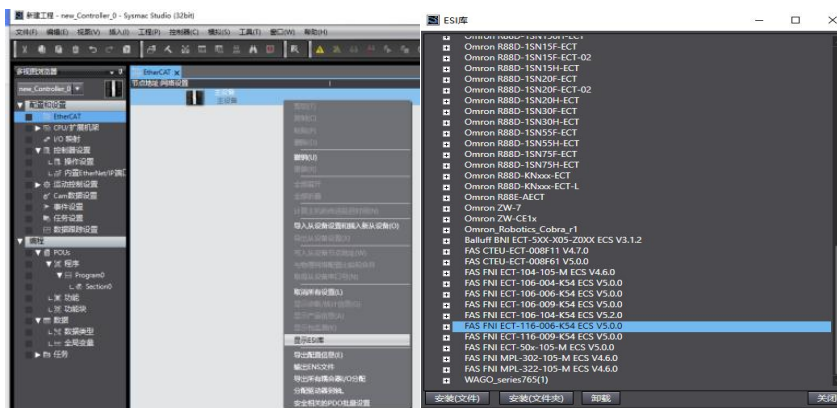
新建工程 - new_Controller_0 - Sysmac Studio (32bit)
文件(F) 编辑(E) 视图(V) 插入(I) 工程(P) 控制器(C) 模拟(S) 工具(T) 窗口(W) 帮助(H)
多视图浏览器
new_Controller_0
▼ 配置和设置
EtherCAT
▶ CPU/扩展机架
I/O 映射
▼ 控制器设置
操作设置
内置EtherNet/IP端口
▶ 运动控制设置
Cam数据设置
▶ 事件设置
任务设置
数据跟踪设置
▼ 编程
▼ POUs
▼ 程序
▼ Program0
Section0
功能
功能块
▼ 数据
数据类型
全局变量
▶ 任务
EtherCAT
节点地址 网络设置
主设备
主设备
删除(D)
导入从设备设置和插入新从设备(O)
取消所有设置(L)
显示ESI库
导出配置信息(E)
输出ENI文件
导出所有从设备I/O分配
分配安全连接
安全相关的PDO批量设置
ESI库
Omron R88D-1SN15F-ECT
Omron R88D-1SN15F-ECT-02
Omron R88D-1SN15H-ECT
Omron R88D-1SN20F-ECT
Omron R88D-1SN20F-ECT-02
Omron R88D-1SN20H-ECT
Omron R88D-1SN30F-ECT
Omron R88D-1SN30H-ECT
Omron R88D-1SN55F-ECT
Omron R88D-1SN55H-ECT
Omron R88D-1SN75F-ECT
Omron R88D-1SN75H-ECT
Omron R88D-KNxxx-ECT
Omron R88D-KNxxx-ECT-L
Omron R88E-AECT
Omron ZW-7
Omron ZW-CE1x
Omron_Robotics_Cobra_r1
Balluff BNI ECT-5XX-X05-Z0XX ECS V3.1.2
FAS CTEU-ECT-008F11 V4.7.0
FAS CTEU-ECT-008F61 V5.0.0
FAS FNI ECT-104-105-M ECS V4.6.0
FAS FNI ECT-106-004-K54 ECS V5.0.0
FAS FNI ECT-106-006-K54 ECS V5.0.0
FAS FNI ECT-106-009-K54 ECS V5.0.0
FAS FNI ECT-106-104-K54 ECS V5.2.0
FAS FNI ECT-116-006-K54 ECS V5.0.0
FAS FNI ECT-116-009-K54 ECS V5.0.0
FAS FNI ECT-50x-105-M ECS V5.0.0
FAS FNI MPL-302-105-M ECS V4.6.0
FAS FNI MPL-322-105-M ECS V4.6.0
WAGO_series765(1)
安装(文件) 安装(文件夹) 卸载 关闭